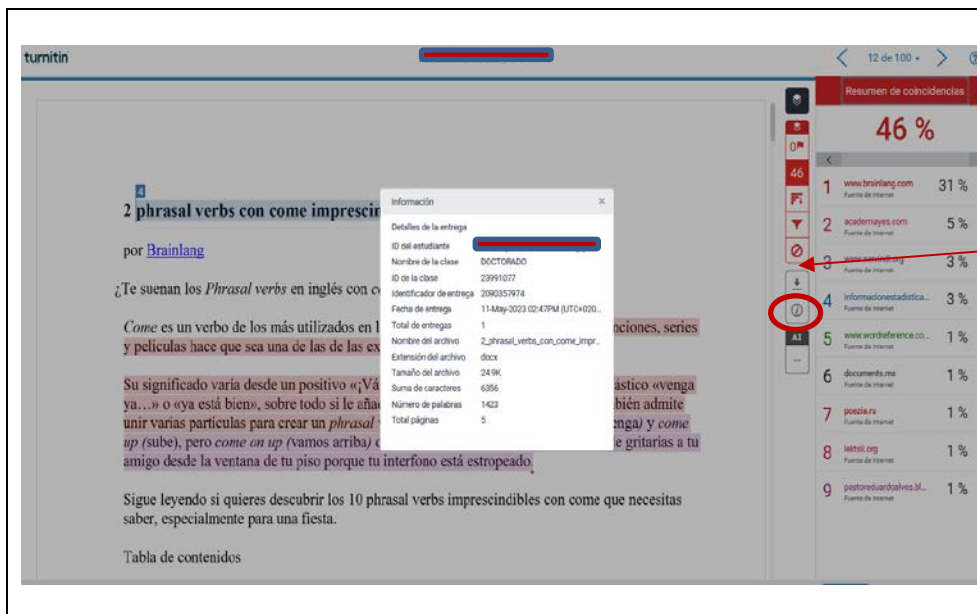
turnitin

12 de 100

Resumen de coincidencias

46 %

| | | |
|---|---|---|
| 1 | www.brainlang.com Fuente de Internet | 31 % |
| 2 | academayes.com Fuente de Internet | 5 % |
| 3 | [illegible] Fuente de Internet | 3 % |
| 4 | informacionestadistica... Fuente de Internet | 3 % |
| 5 | www.wordreference.co... Fuente de Internet | 1 % |
| 6 | documents.mx Fuente de Internet | 1 % |
| 7 | poezia.ru Fuente de Internet | 1 % |
| 8 | lektsii.org Fuente de Internet | 1 % |
| 9 | pastoreduardoalves.bl... Fuente de Internet | 1 % |

0
46
AI

4

2 phrasal verbs con come imprescin

por Brainlang

¿Te suenan los Phrasal verbs en inglés con co

Come es un verbo de los más utilizados en l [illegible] nciones, series y películas hace que sea una de las de las ex

Su significado varía desde un positivo «¡Vá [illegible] ástico «venga ya...» o «ya está bien», sobre todo si le añad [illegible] bién admite unir varias partículas para crear un phrasal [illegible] enga) y come up (sube), pero come on up (vamos arriba) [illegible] e gritarías a tu amigo desde la ventana de tu piso porque tu interfono está estropeado.

Sigue leyendo si quieres descubrir los 10 phrasal verbs imprescindibles con come que necesitas saber, especialmente para una fiesta.

Tabla de contenidos

Información
Detalles de la entrega

| | |
|---|---|
| ID del estudiante | |
| Nombre de la clase | DOCTORADO |
| ID de la clase | 23991077 |
| Identificador de entrega | 2090357974 |
| Fecha de entrega | 11-May-2023 02:47PM (UTC+020... |
| Total de entregas | 1 |
| Nombre del archivo | 2_phrasal_verbs_con_come_impr... |
| Extensión del archivo | docx |
| Tamaño del archivo | 24.9K |
| Suma de caracteres | 6356 |
| Número de palabras | 1423 |
| Total páginas | 5 |